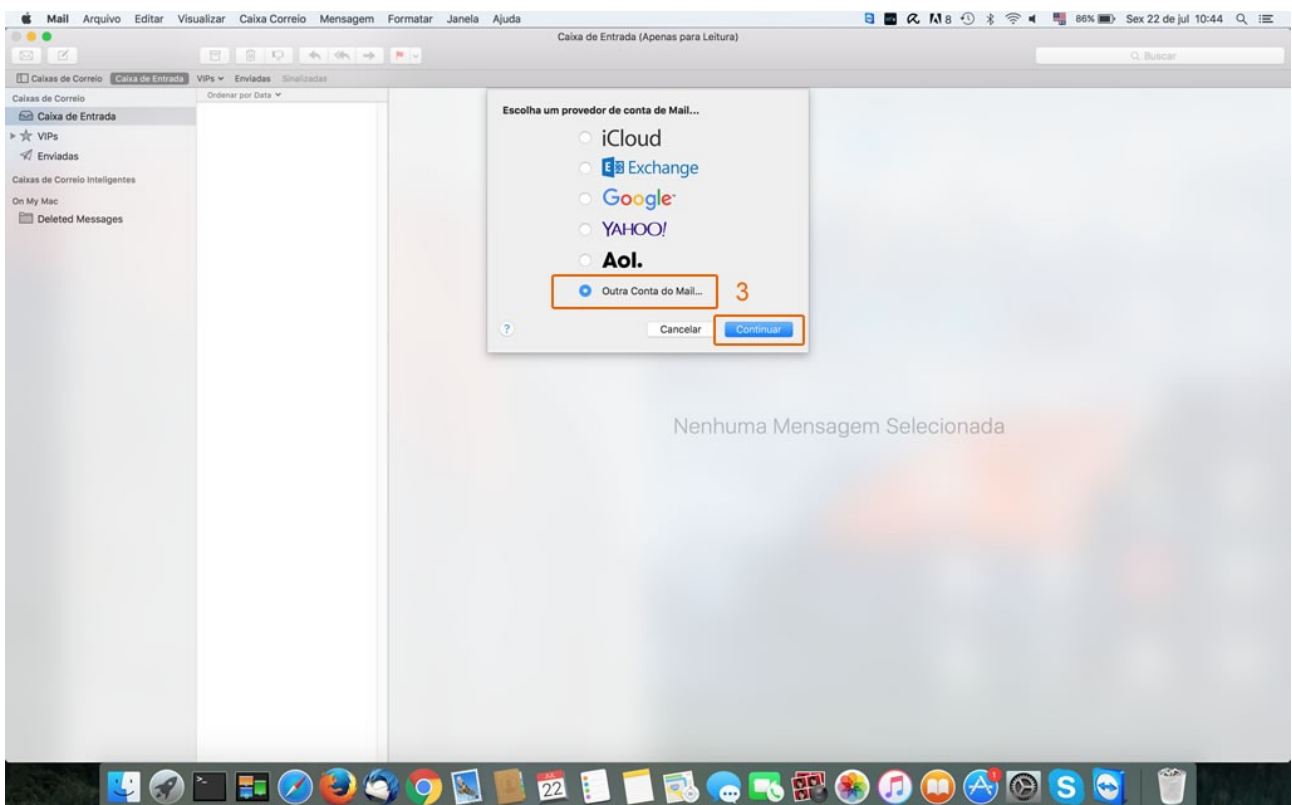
Mail Arquivo Editar Visualizar Caixa Correio Mensagem Formatar Janela Ajuda

8 86% Sex 22 de jul 10:44

Caixa de Entrada (Apenas para Leitura)

Buscar

Caixas de Correio Caixa de Entrada VIPs Enviadas Sinalizadas

Caixas de Correio

Caixa de Entrada

VIPs

Enviadas

Caixas de Correio Inteligentes

On My Mac

Deleted Messages

Ordenar por Data

Escolha um provedor de conta de Mail...

iCloud

Exchange

Google

YAHOO!

Aol.

Outra Conta do Mail...

3

?

Cancelar

Continuar

Nenhuma Mensagem Selecionada

JUL 22